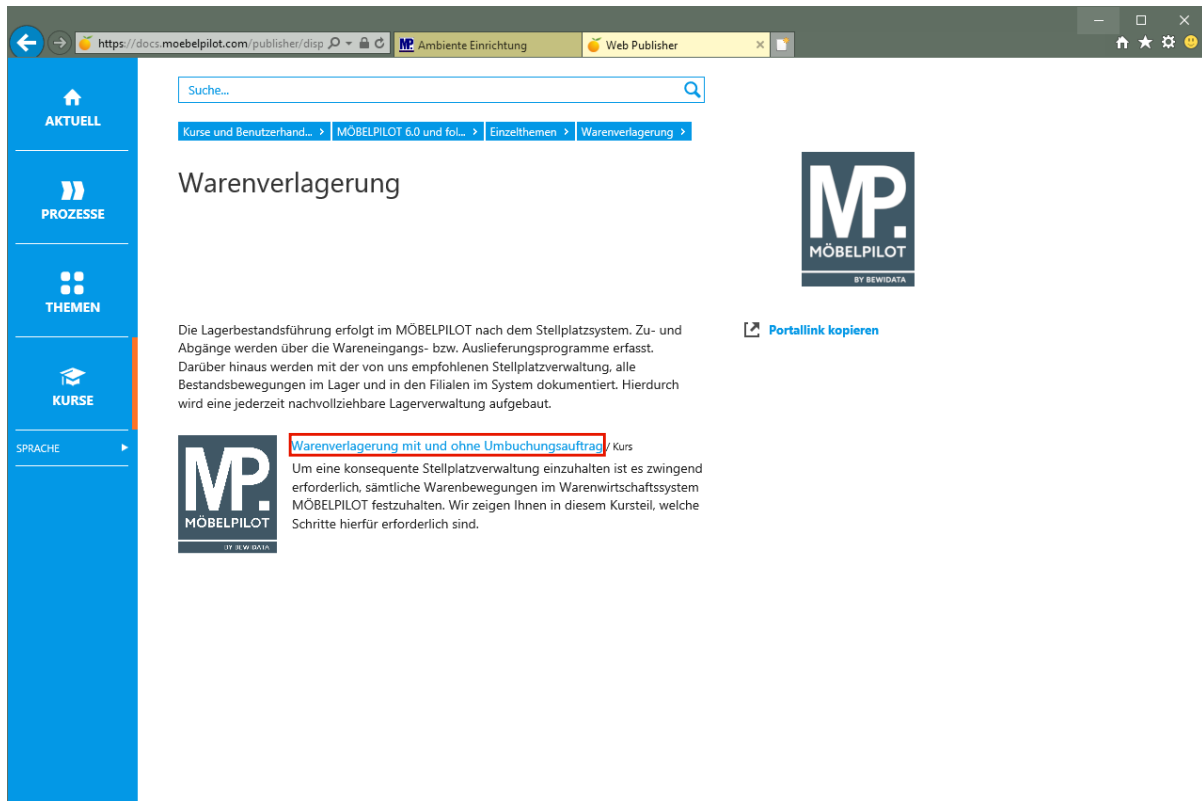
https://docs.moebelpilot.com/publisher/disp
MP Ambiente Einrichtung
Web Publisher

AKTUELL
PROZESSE
THEMEN
KURSE
SPRACHE

Suche...

Kurse und Benutzerhand... › MÖBELPILOT 6.0 und fol... › Einzelthemen › Warenverlagerung ›

Warenverlagerung

MP.
MÖBELPILOT
BY BEWIDATA

Portallink kopieren

Die Lagerbestandsführung erfolgt im MÖBELPILOT nach dem Stellplatzsystem. Zu- und Abgänge werden über die Wareneingangs- bzw. Auslieferungsprogramme erfasst. Darüber hinaus werden mit der von uns empfohlenen Stellplatzverwaltung, alle Bestandsbewegungen im Lager und in den Filialen im System dokumentiert. Hierdurch wird eine jederzeit nachvollziehbare Lagerverwaltung aufgebaut.

MP.
MÖBELPILOT
BY BEWIDATA

Warenverlagerung mit und ohne Umbuchungsauftrag / Kurs
Um eine konsequente Stellplatzverwaltung einzuhalten ist es zwingend erforderlich, sämtliche Warenbewegungen im Warenwirtschaftssystem MÖBELPILOT festzuhalten. Wir zeigen Ihnen in diesem Kursteil, welche Schritte hierfür erforderlich sind.